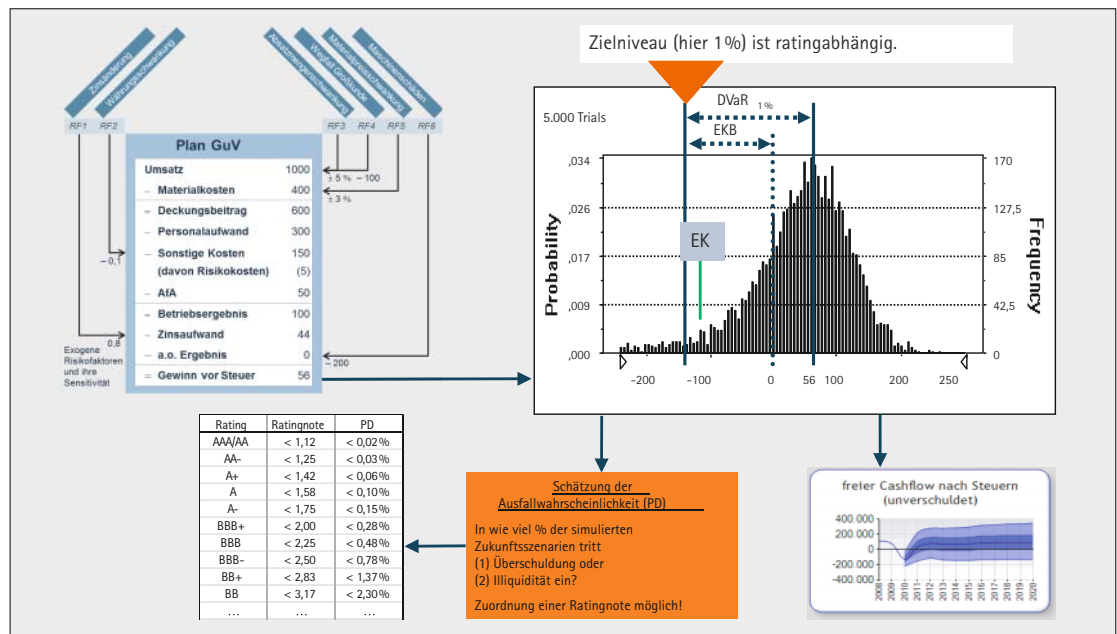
Zinsänderung
Währungsschwankung
Absatzmengenschwankung
Wegfall Großkunde
Materialpreisschwankung
Maschinenschäden

RF1 RF2 RF3 RF4 RF5 RF6

Plan GuV

| | | |
|---|---|---|
| | Umsatz | 1000 |
| – | Materialkosten | 400 |
| = | Deckungsbeitrag | 600 |
| – | Personalaufwand | 300 |
| – | Sonstige Kosten (davon Risikokosten) | 150 (5) |
| – | AfA | 50 |
| = | Betriebsergebnis | 100 |
| – | Zinsaufwand | 44 |
| – | a.o. Ergebnis | 0 |
| = | Gewinn vor Steuer | 56 |

± 5 % – 100
± 3 %
– 0,1
0,8
– 200

Exogene Risikofaktoren und ihre Sensitivität

Zielniveau (hier 1%) ist ratingabhängig.

5.000 Trials

DVaR $_{1\%}$

EKB

EK

Probability

Frequency

,034 ,026 ,017 ,009 ,000

170 127,5 85 42,5 0

-200 -100 0 56 100 200 250

| Rating | Ratingnote | PD |
|---|---|---|
| AAA/AA | < 1,12 | < 0,02% |
| AA- | < 1,25 | < 0,03% |
| A+ | < 1,42 | < 0,06% |
| A | < 1,58 | < 0,10% |
| A- | < 1,75 | < 0,15% |
| BBB+ | < 2,00 | < 0,28% |
| BBB | < 2,25 | < 0,48% |
| BBB- | < 2,50 | < 0,78% |
| BB+ | < 2,83 | < 1,37% |
| BB | < 3,17 | < 2,30% |
| ... | ... | ... |

Schätzung der Ausfallwahrscheinlichkeit (PD)

In wie viel % der simulierten Zukunftsszenarien tritt
(1) Überschuldung oder
(2) Illiquidität ein?

Zuordnung einer Ratingnote möglich!

freier Cashflow nach Steuern (unverschuldet)

400.000
200.000
0
-200.000
-400.000

2008 2009 2010 2011 2012 2013 2014 2015 2016 2017 2018 2019 2020